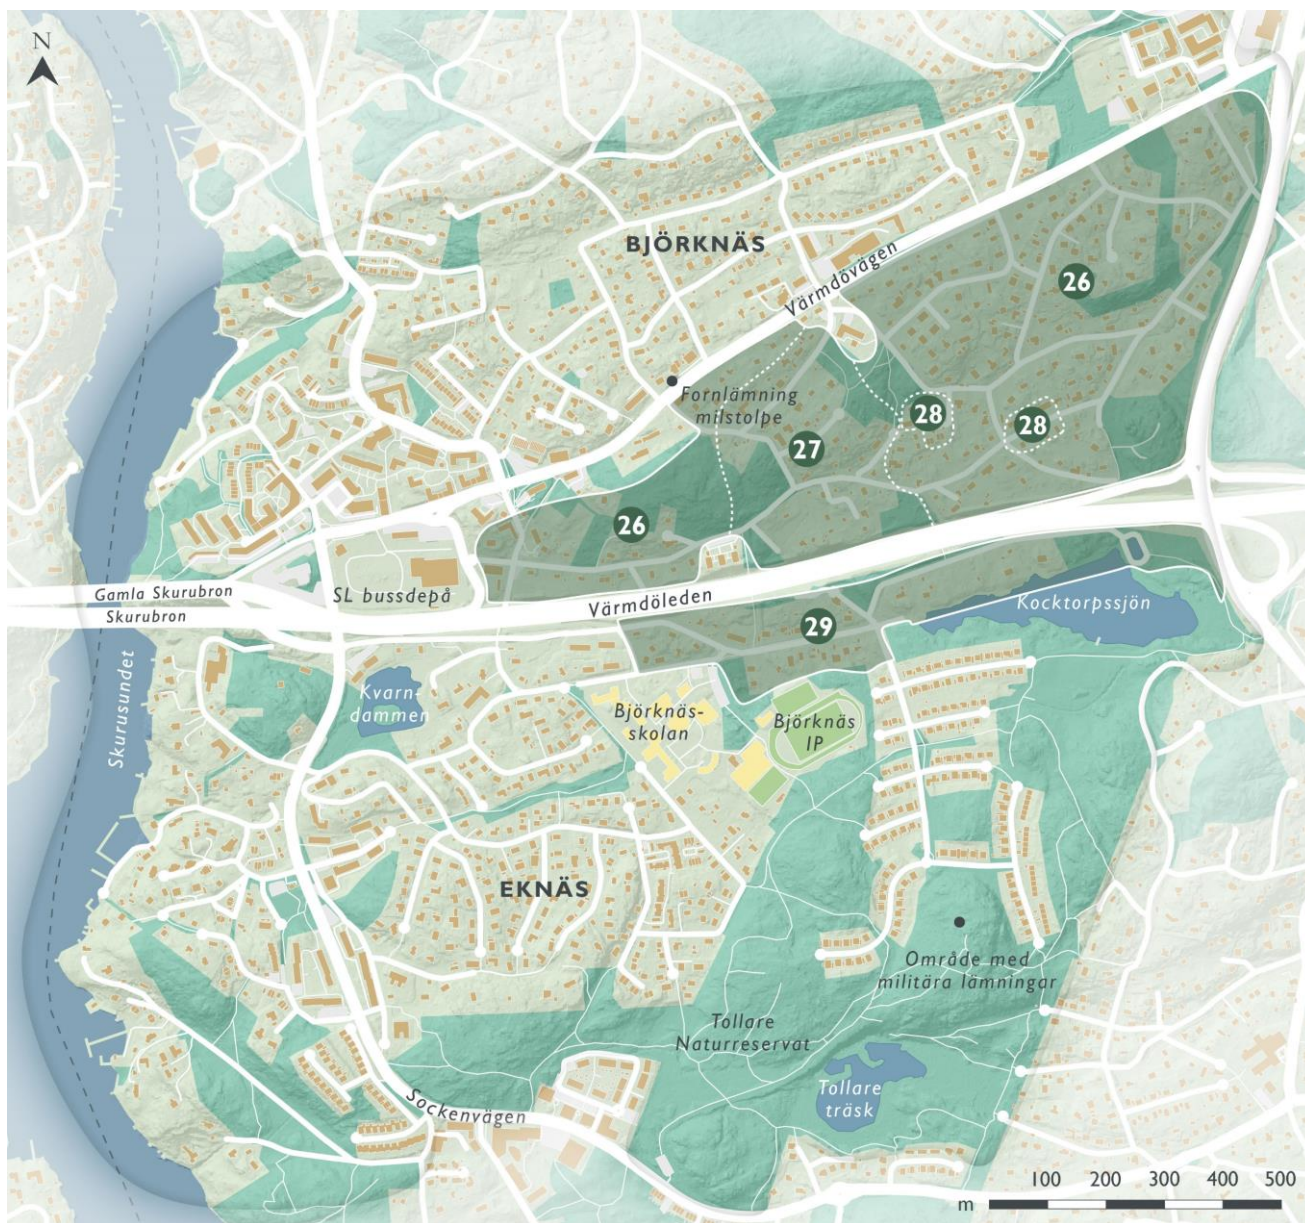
N

BJÖRKNÄS

Värmdövägen

26

Fornlämning milstolpe

28

28

27

26

Gamla Skurubron

Skurubron

SL bussdepå

Värmdöleden

Kocktorpssjön

29

Kvarndammen

Björknässkolan

Björknäs IP

Skurusundet

EKNÄS

Område med militära lämningar

Tollare Naturreservat

Tollare träsk

Sockenvägen

100 200 300 400 500
m